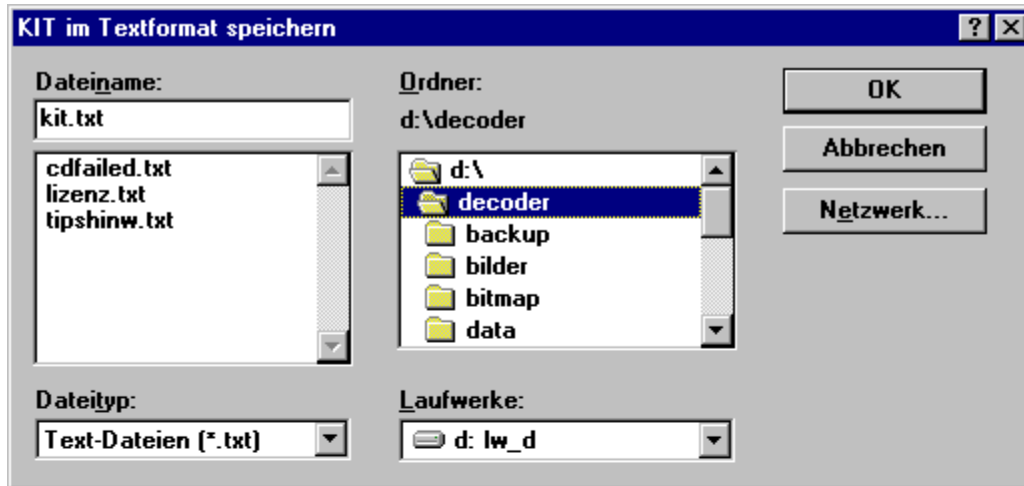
KIT im Textformat speichern

?

Dateiname:

kit.txt

cdfailed.txt
lizenz.txt
tipshinw.txt

Ordner:

d:\decoder

d:\
decoder
backup
bilder
bitmap
data

OK

Abbrechen

Netzwerk...

Dateityp:

Text-Dateien (*.txt)

Laufwerke:

d: lw_d